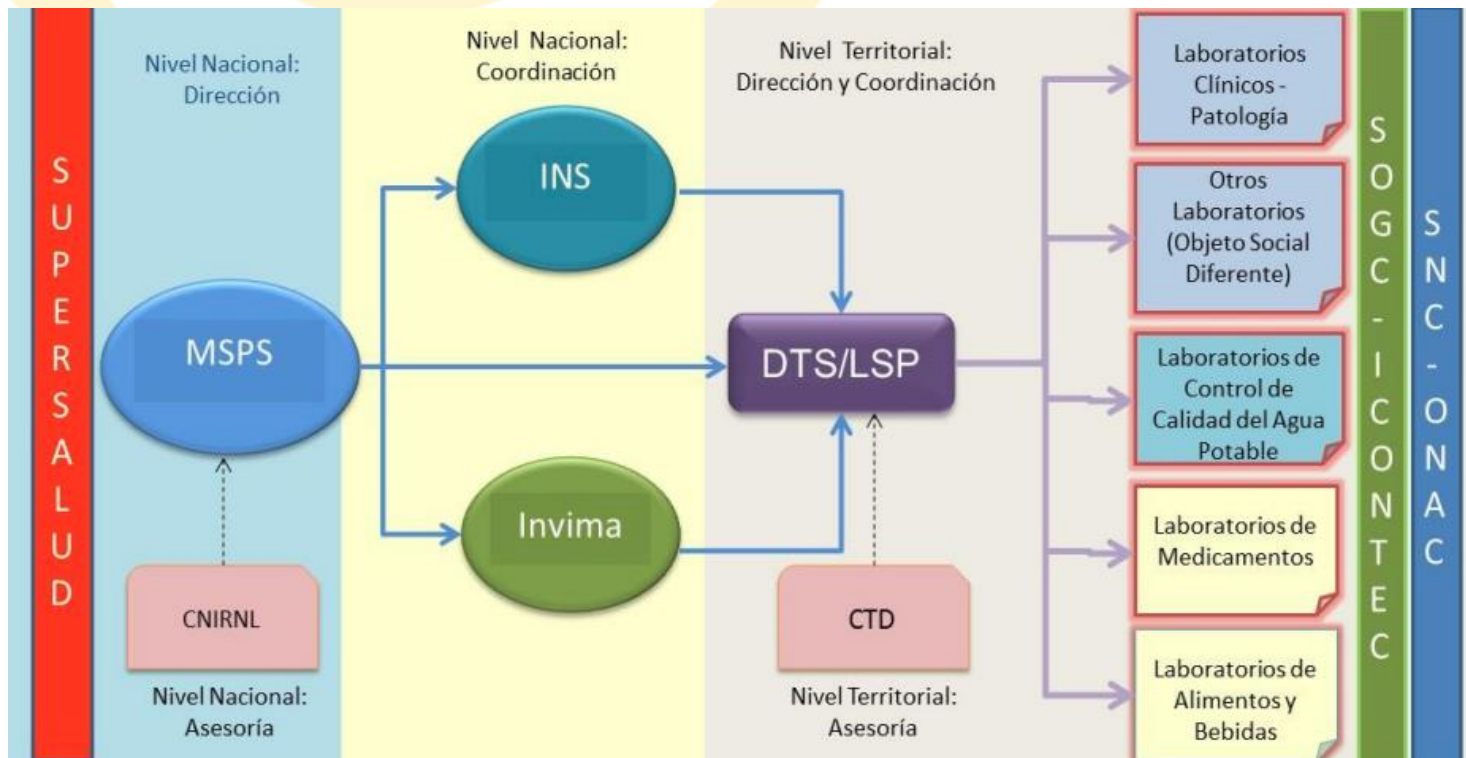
SUPERSALUD

Nivel Nacional: Dirección

MSPS

CNIRNL

Nivel Nacional: Asesoría

Nivel Nacional: Coordinación

INS

Invima

Nivel Territorial: Dirección y Coordinación

DTS/LSP

CTD

Nivel Territorial: Asesoría

Laboratorios Clínicos - Patología

Otros Laboratorios (Objeto Social Diferente)

Laboratorios de Control de Calidad del Agua Potable

Laboratorios de Medicamentos

Laboratorios de Alimentos y Bebidas

SOGC - ICONTEC

SNC - ONAC